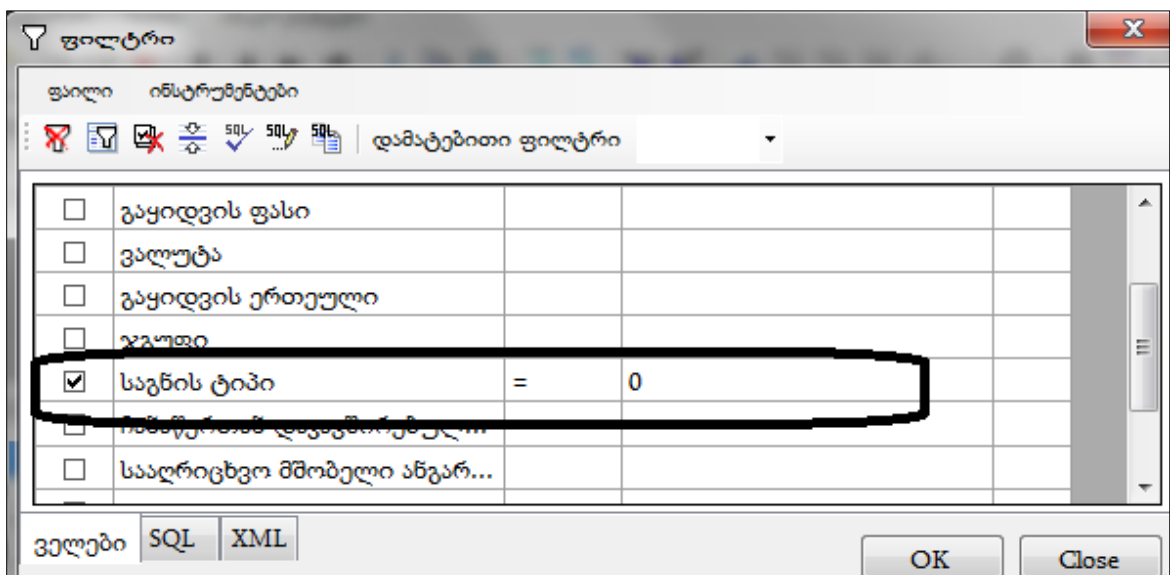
ფილტრი

ფაილი ინსტრუმენტები

SQL SQL SQL დამატებითი ფილტრი

| | | | | |
|---|---|---|---|---|
| ☐ | გაყიდვის ფასი | | | |
| ☐ | ვალუტა | | | |
| ☐ | გაყიდვის ერთეული | | | |
| ☐ | ჯგუფი | | | |
| ☑ | საგნის ტიპი | = | 0 | |
| ☐ | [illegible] | | | |
| ☐ | სააღრიცხვო მშობელი ანგარ... | | | |

ველები SQL XML

OK Close